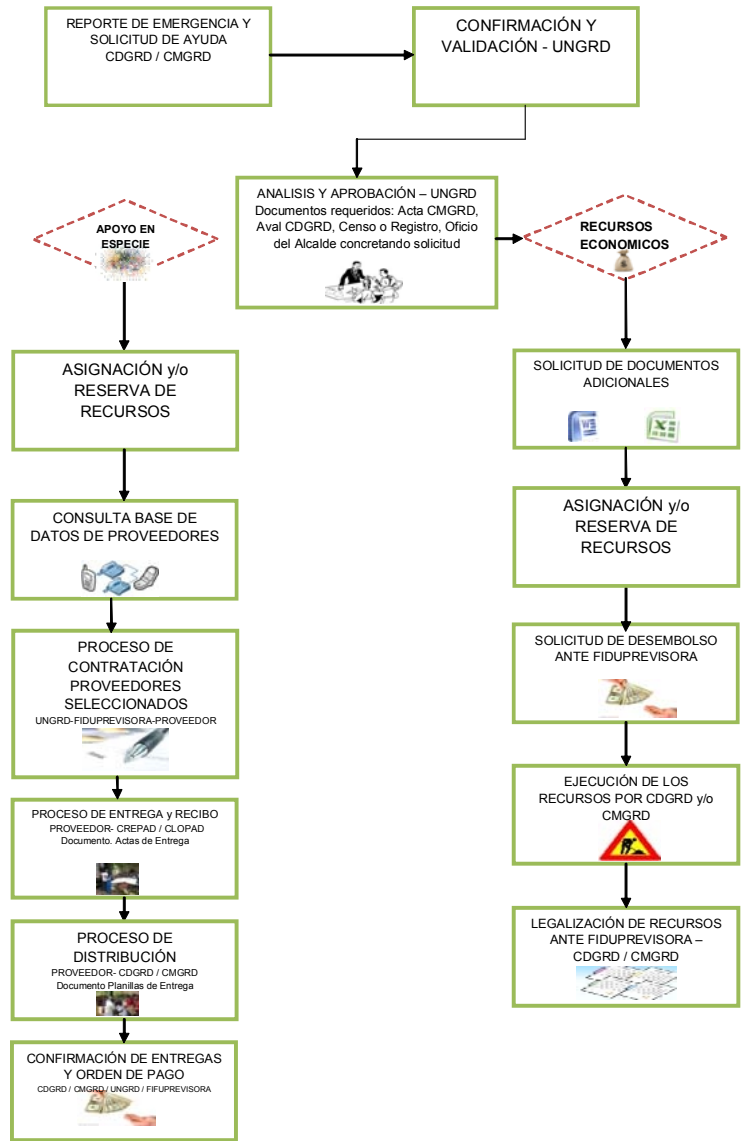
REPORTE DE EMERGENCIA Y SOLICITUD DE AYUDA CDGRD / CMGRD

CONFIRMACIÓN Y VALIDACIÓN - UNGRD

ANALISIS Y APROBACIÓN – UNGRD
Documentos requeridos: Acta CMGRD, Aval CDGRD, Censo o Registro, Oficio del Alcalde concretando solicitud

APOYO EN ESPECIE

RECURSOS ECONOMICOS

ASIGNACIÓN y/o RESERVA DE RECURSOS

CONSULTA BASE DE DATOS DE PROVEEDORES

PROCESO DE CONTRATACIÓN PROVEEDORES SELECCIONADOS
UNGRD-FIDUPREVISORA-PROVEEDOR

PROCESO DE ENTREGA y RECIBO
PROVEEDOR- CREPAD / CLOPAD
Documento. Actas de Entrega

PROCESO DE DISTRIBUCIÓN
PROVEEDOR- CDGRD / CMGRD
Documento Planillas de Entrega

CONFIRMACIÓN DE ENTREGAS Y ORDEN DE PAGO
CDGRD / CMGRD / UNGRD / FIFUPREVISORA

SOLICITUD DE DOCUMENTOS ADICIONALES

ASIGNACIÓN y/o RESERVA DE RECURSOS

SOLICITUD DE DESEMBOLSO ANTE FIDUPREVISORA

EJECUCIÓN DE LOS RECURSOS POR CDGRD y/o CMGRD

LEGALIZACIÓN DE RECURSOS ANTE FIDUPREVISORA – CDGRD / CMGRD